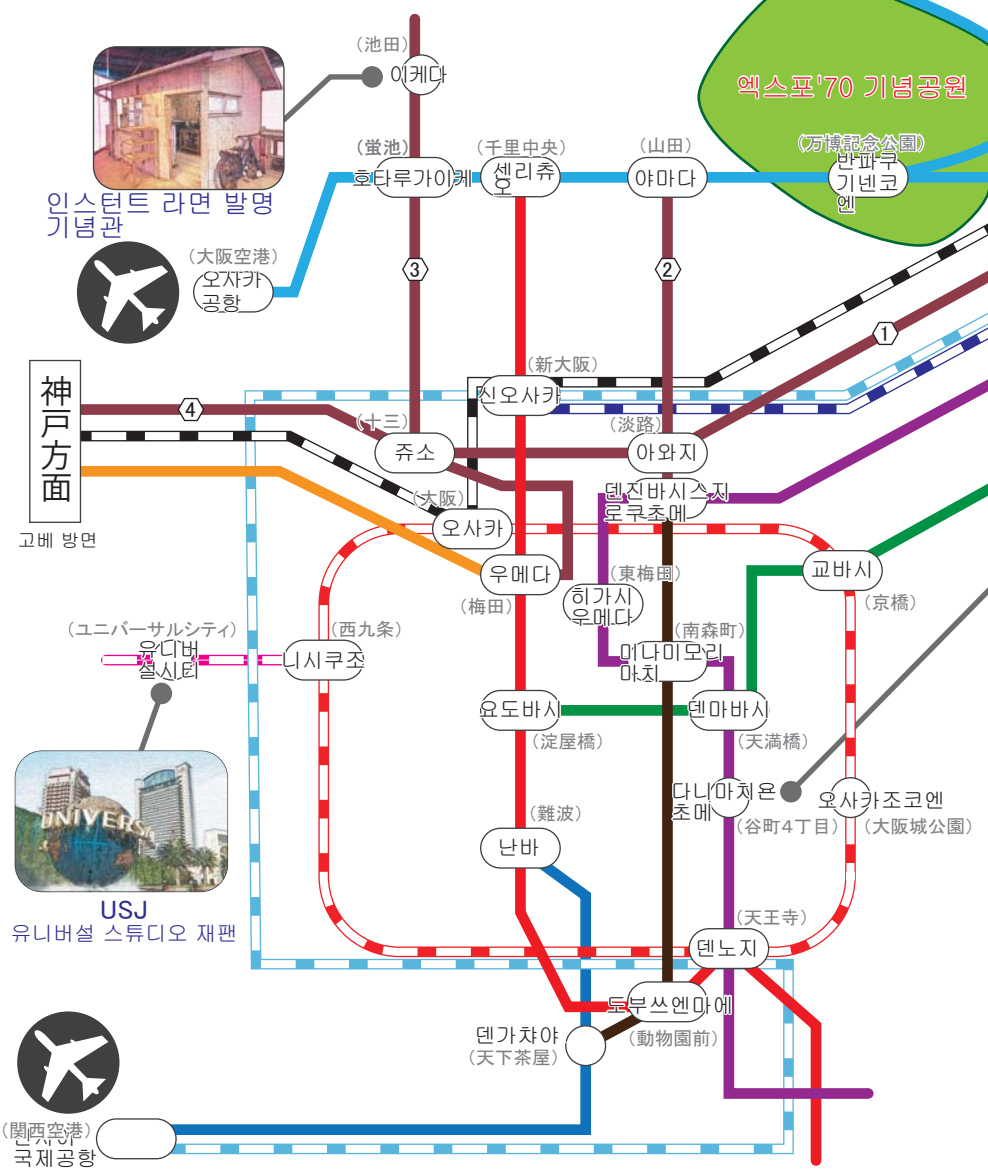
(池田)
이케다

엑스포'70 기념공원

(万博記念公園)
반파쿠 기넨코엔

인스턴트 라면 발명 기념관

(蛍池)
호타루가이케

(千里中央)
센리츄오

(山田)
야마다

(大阪空港)
오사카 공항

3

2

1

(新大阪)
신오사카

神戸方面
고베 방면

4

(十三)
쥬소

(淡路)
아와지

덴진바시스지 로쿠초메

(大阪)
오사카

우메다

(東梅田)
히가시 우메다

교바시

(京橋)

(梅田)

(ユニバーサルシティ)
유니버설시티

(西九条)
니시쿠조

(南森町)
미나미모리 마치

요도바시

덴마바시

(淀屋橋)

(天満橋)

다니마치 욘초메

오사카조코엔

(谷町4丁目)

(大阪城公園)

(難波)
난바

USJ
유니버설 스튜디오 재팬

(天王寺)
덴노지

도부쓰엔마에

덴가챠야
(天下茶屋)

(動物園前)

(関西空港)
간사이 국제공항